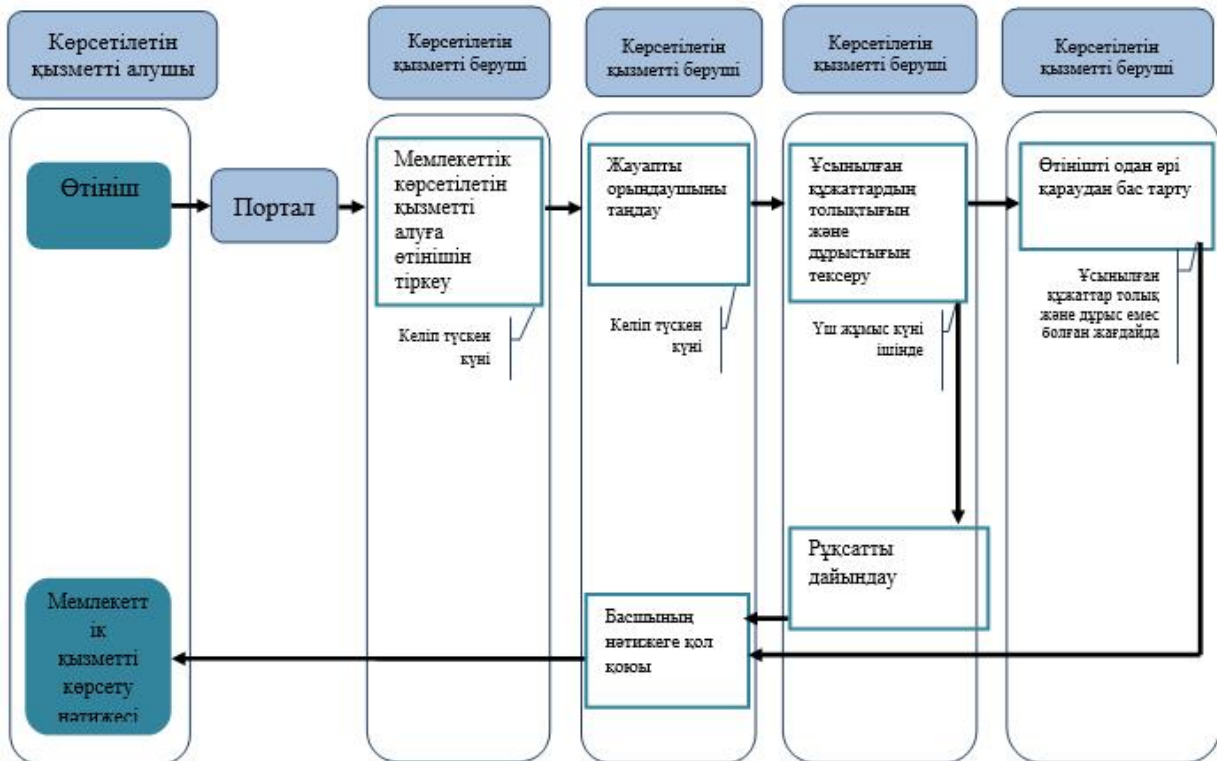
Көрсетілетін қызметті алушы

Көрсетілетін қызметті беруші

Көрсетілетін қызметті беруші

Көрсетілетін қызметті беруші

Көрсетілетін қызметті беруші

Өтініш

Портал

Мемлекеттік көрсетілетін қызметті алуға өтінішін тіркеу

Келіп түскен күні

Жауапты орындаушыны таңдау

Келіп түскен күні

Ұсынылған құжаттардың толықтығын және дұрыстығын тексеру

Үш жұмыс күні ішінде

Өтінішті одан әрі қараудан бас тарту

Ұсынылған құжаттар толық және дұрыс емес болған жағдайда

Рұқсатты дайындау

Басшының нәтижеге қол қоюы

Мемлекеттік қызметті көрсету нәтижесі